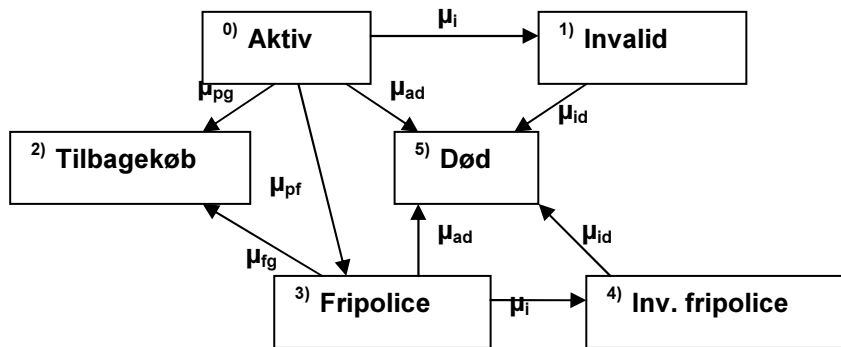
$^{0)}$ Aktiv

$\mu_i$

$^{1)}$ Invalid

$\mu_{pg}$

$\mu_{ad}$

$\mu_{id}$

$^{2)}$ Tilbagekøb

$^{5)}$ Død

$\mu_{pf}$

$\mu_{ad}$

$\mu_{id}$

$\mu_{fg}$

$^{3)}$ Fripolice

$\mu_i$

$^{4)}$ Inv. fripolice